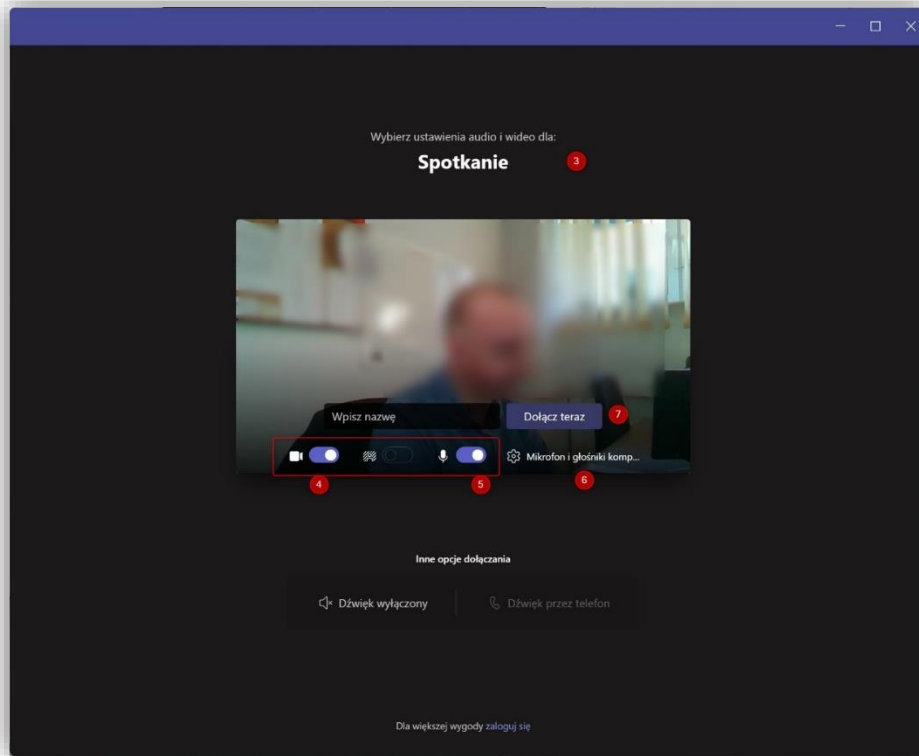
Wybierz ustawienia audio i wideo dla:

Spotkanie

3

Wpisz nazwę

Dołącz teraz

7

Mikrofon i głośniki komp...

4

5

6

Inne opcje dołączania

Dźwięk wyłączony

Dźwięk przez telefon

Dla większej wygody zaloguj się